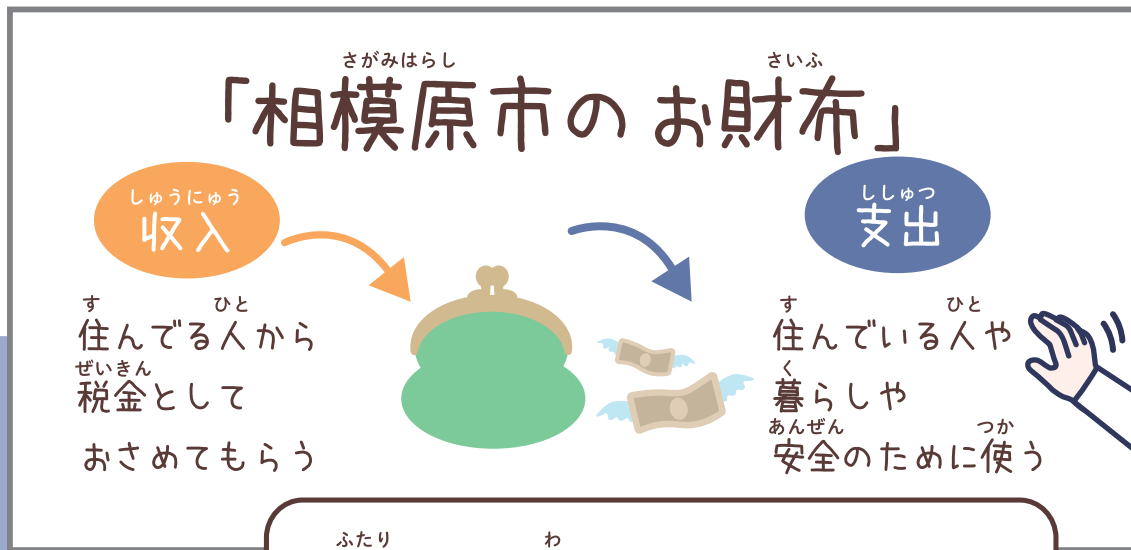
さがみはらし　さいふ
「相模原市の お財布」

しゅうにゅう
収入

す　ひと
住んでる人から
ぜいきん
税金として
おさめてもらう

ししゅつ
支出

す　ひと
住んでいる人や
く
暮らしや
あんぜん　つか
安全のために使う

ふたり　わ